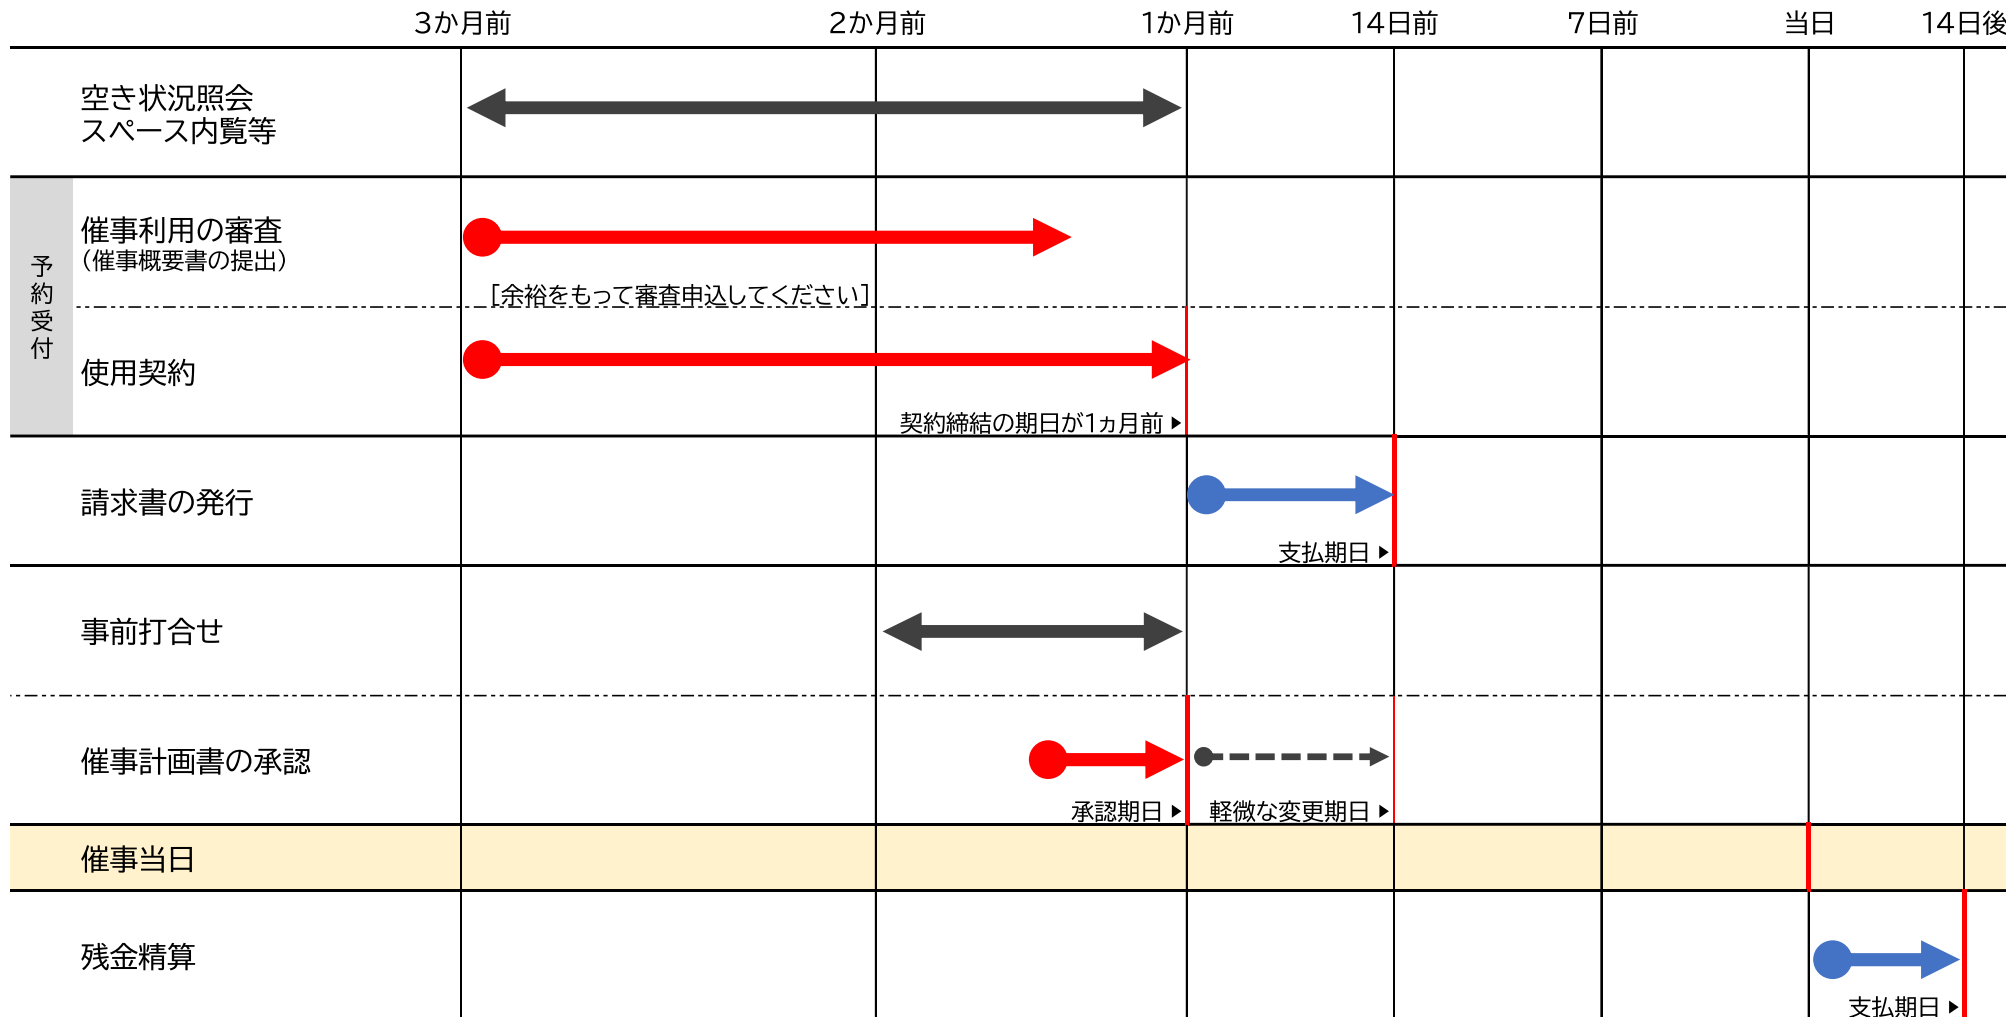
| | | 3か月前 | 2か月前 | 1か月前 | 14日前 | 7日前 | 当日 | 14日後 |
|---|---|---|---|---|---|---|---|---|
| | 空き状況照会 スペース内覧等 | | | | | | | |
| 予約受付 | 催事利用の審査 （催事概要書の提出） | ［余裕をもって審査申込してください］ | | | | | | |
| | 使用契約 | | 契約締結の期日が1ヵ月前 ▸ | | | | | |
| | 請求書の発行 | | | 支払期日 ▸ | | | | |
| | 事前打合せ | | | | | | | |
| | 催事計画書の承認 | | 承認期日 ▸ | 軽微な変更期日 ▸ | | | | |
| | 催事当日 | | | | | | | |
| | 残金精算 | | | | | | 支払期日 ▸ | |